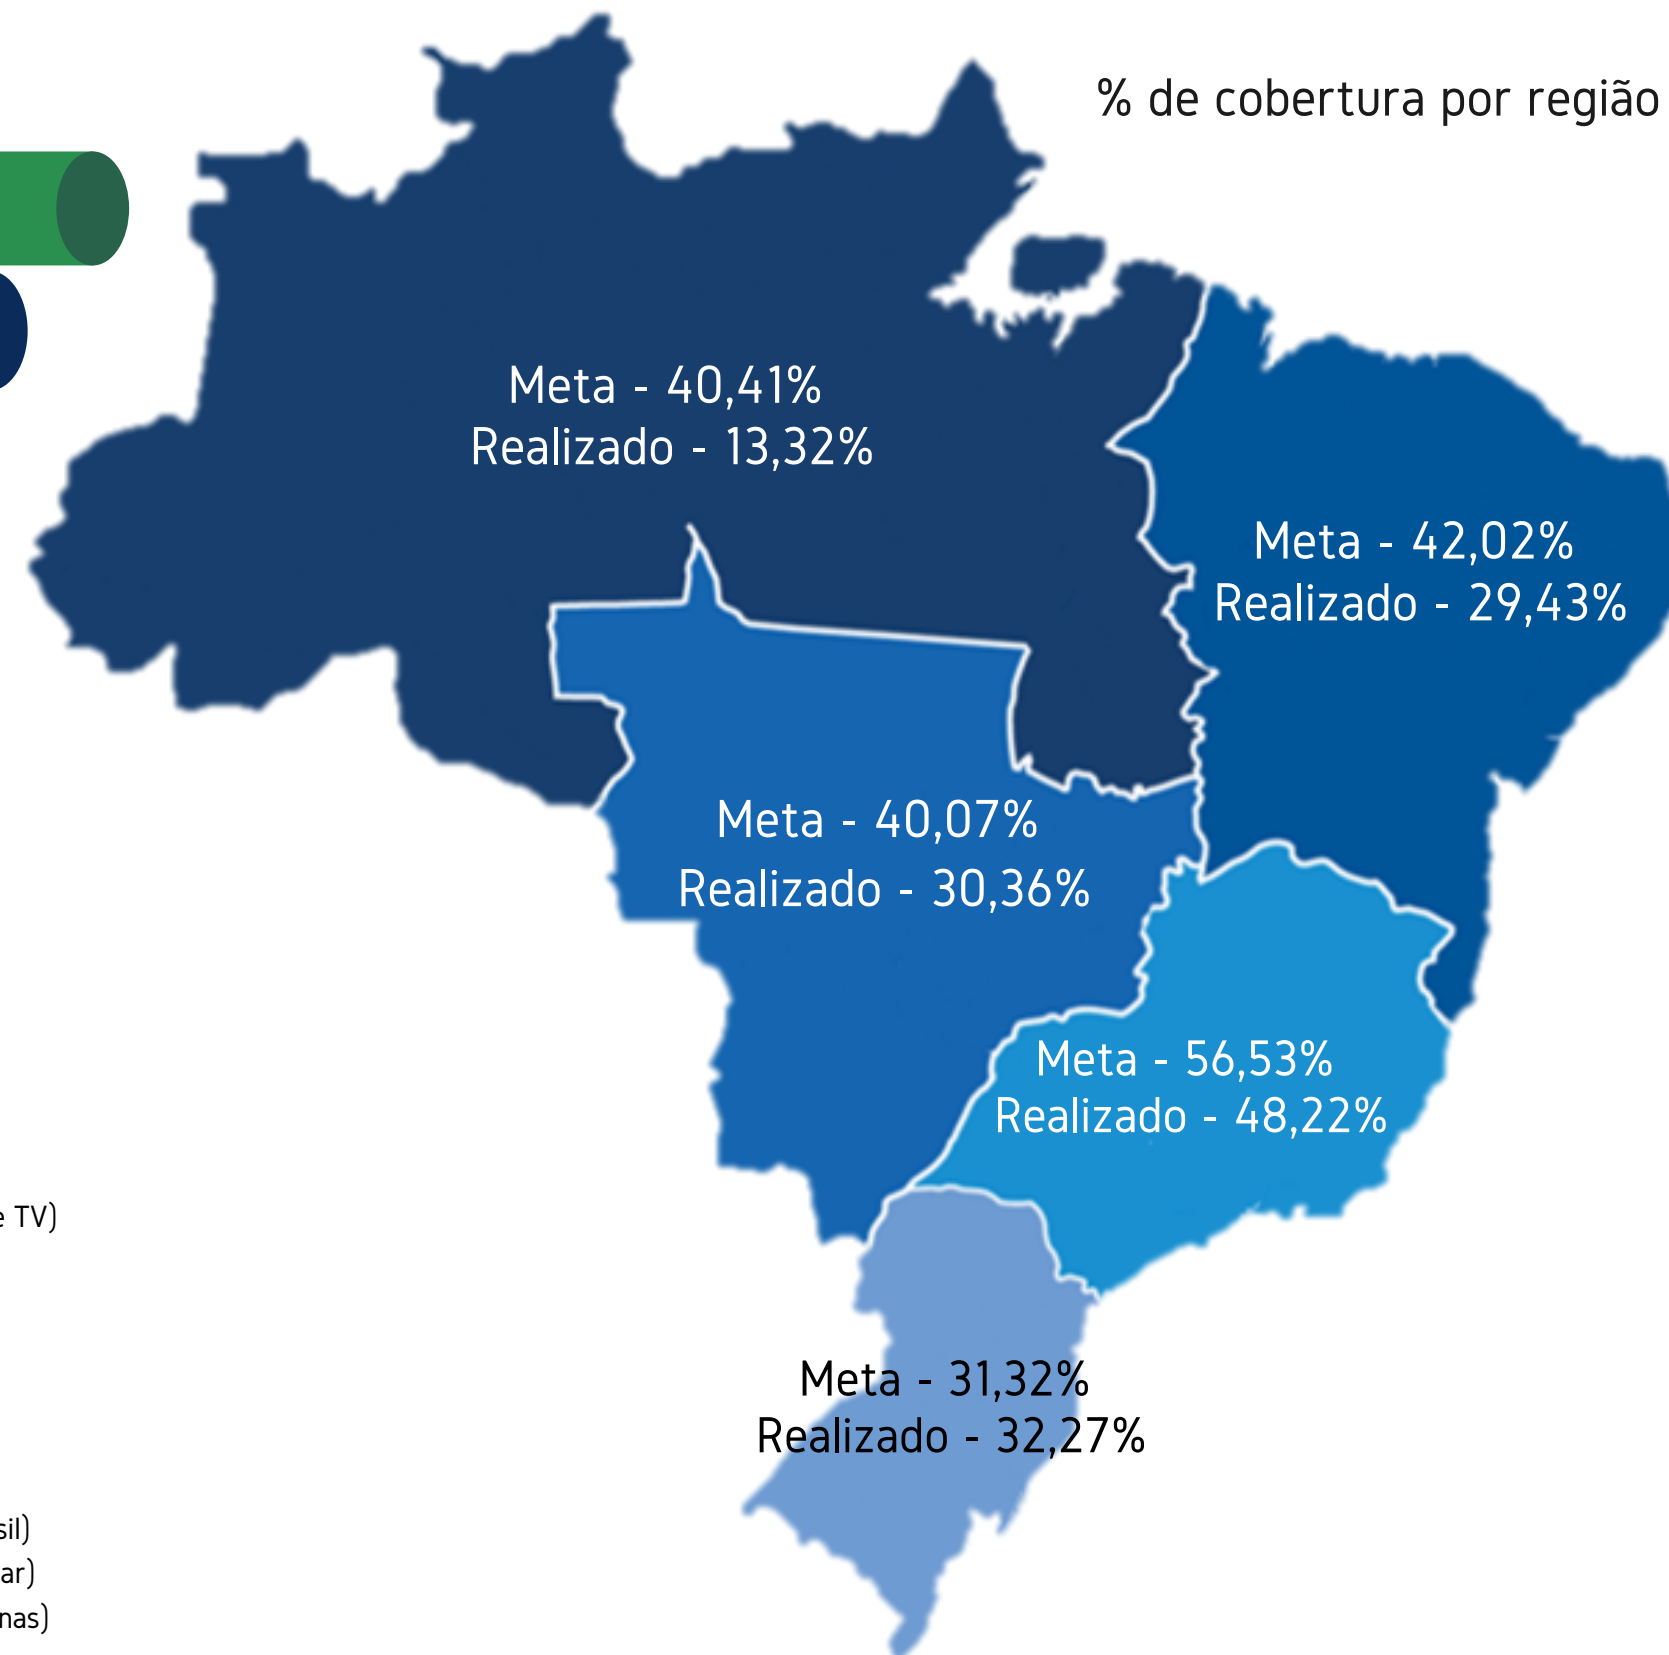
% de cobertura por região

Meta - 40,41%
Realizado - 13,32%

Meta - 42,02%
Realizado - 29,43%

Meta - 40,07%
Realizado - 30,36%

Meta - 56,53%
Realizado - 48,22%

Meta - 31,32%
Realizado - 32,27%

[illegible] TV)

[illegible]sil)
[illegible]ar)
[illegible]nas)